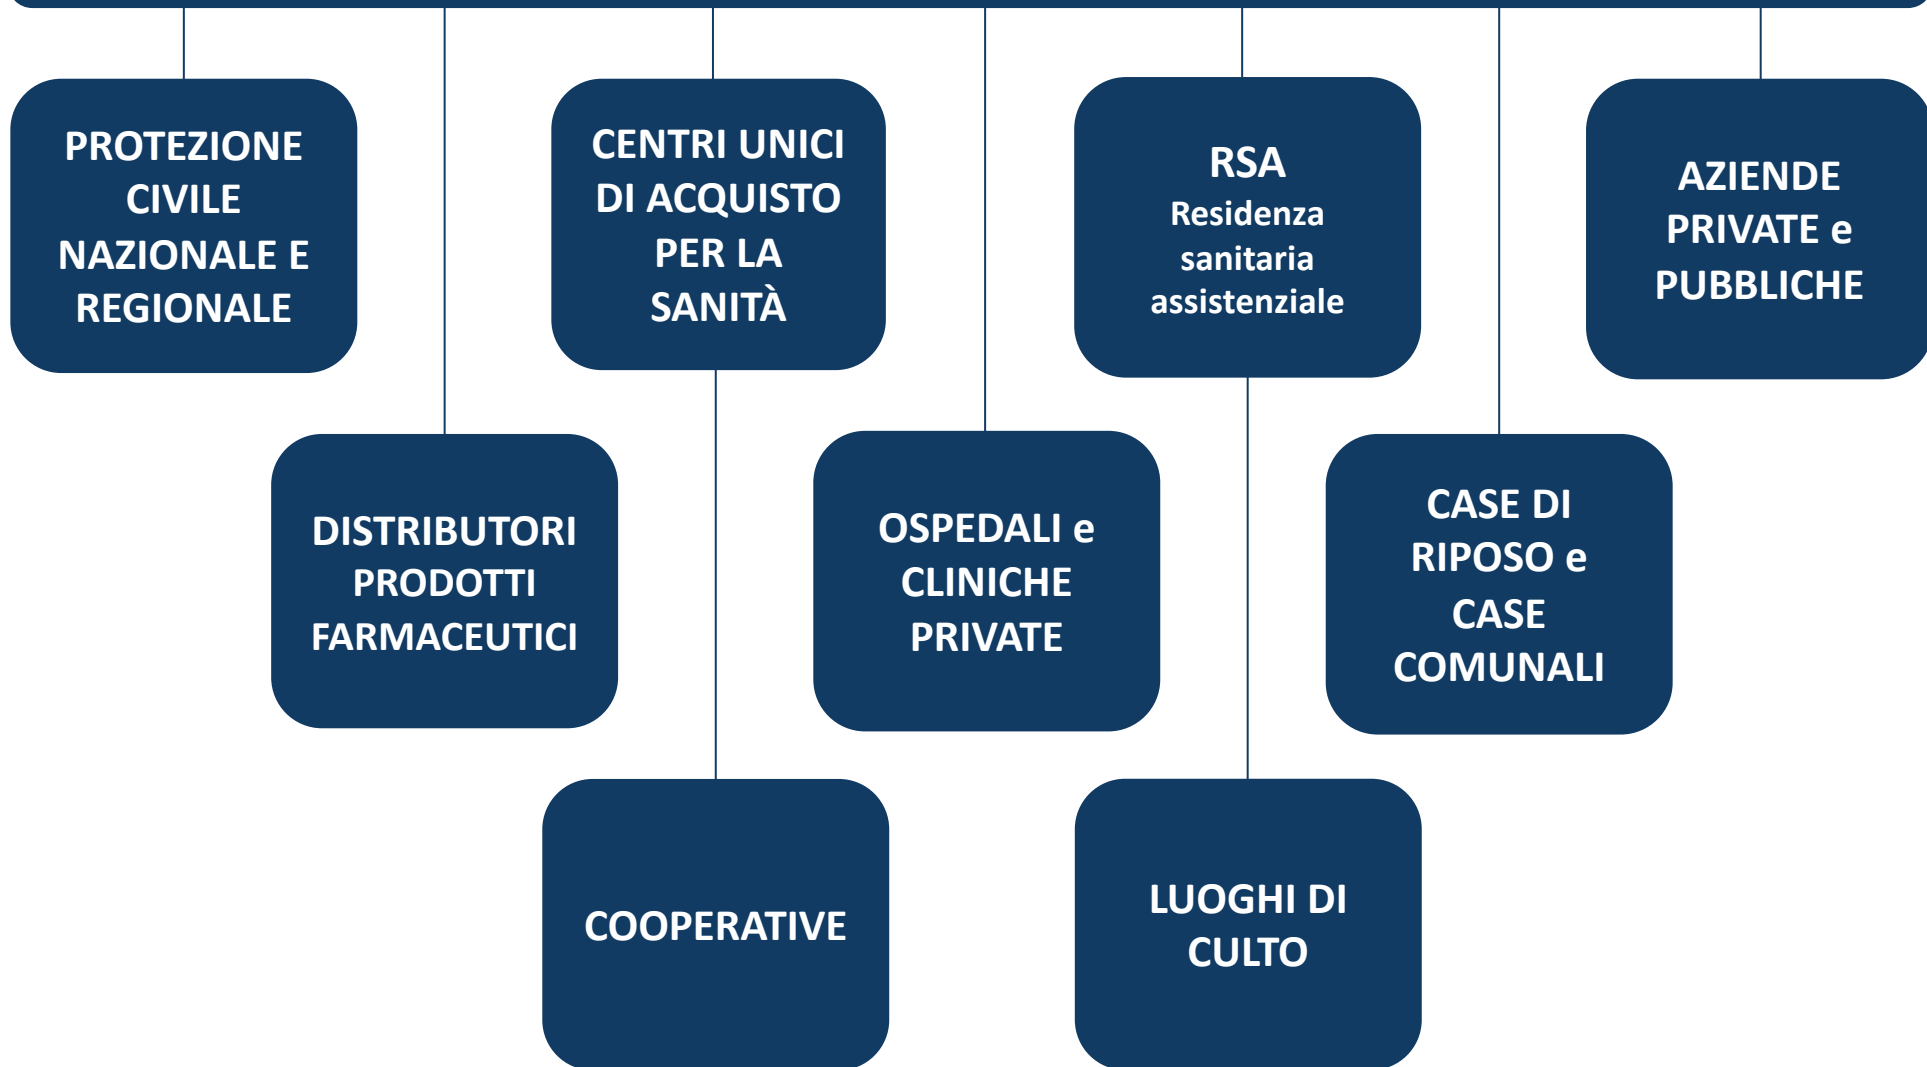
PROTEZIONE CIVILE NAZIONALE E REGIONALE

CENTRI UNICI DI ACQUISTO PER LA SANITÀ

RSA
Residenza sanitaria assistenziale

AZIENDE PRIVATE e PUBBLICHE

DISTRIBUTORI PRODOTTI FARMACEUTICI

OSPEDALI e CLINICHE PRIVATE

CASE DI RIPOSO e CASE COMUNALI

COOPERATIVE

LUOGHI DI CULTO